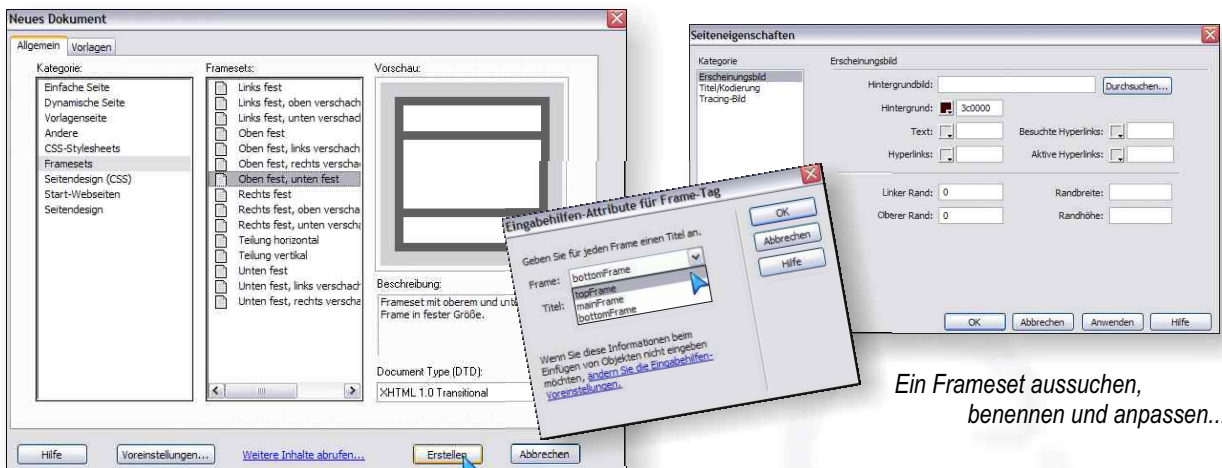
Neues Dokument

Allgemein | Vorlagen

Kategorie:
Einfache Seite
Dynamische Seite
Vorlagenseite
Andere
CSS-Stylesheets
Framesets
Seitendesign (CSS)
Start-Webseiten
Seitendesign

Framesets:
Links fest
Links fest, oben verschach
Links fest, unten verschach
Oben fest
Oben fest, links verschach
Oben fest, rechts verscha
Oben fest, unten fest
Rechts fest
Rechts fest, oben verscha
Rechts fest, unten versch
Teilung horizontal
Teilung vertikal
Unten fest
Unten fest, links verschach
Unten fest, rechts verscha

Vorschau:

Beschreibung:
Frameset mit oberem und unt Frame in fester Größe.

Document Type (DTD):
XHTML 1.0 Transitional

Hilfe | Voreinstellungen... | Weitere Inhalte abrufen... | Erstellen | Abbrechen

Eingabehilfen-Attribute für Frame-Tag

Geben Sie für jeden Frame einen Titel an.

Frame: bottomFrame
Titel: topFrame
mainFrame
bottomFrame

Wenn Sie diese Informationen beim Einfügen von Objekten nicht eingeben möchten, ändern Sie die Eingabehilfen-Voreinstellungen.

OK
Abbrechen
Hilfe

Seiteneigenschaften

Kategorie
Erscheinungsbild
Titel/Kodierung
Tracing-Bild

Erscheinungsbild

Hintergrundbild: | Durchsuchen...
Hintergrund: 3c0000
Text: | Besuchte Hyperlinks:
Hyperlinks: | Aktive Hyperlinks:

Linker Rand: 0 | Randbreite:
Oberer Rand: 0 | Randhöhe:

OK | Abbrechen | Anwenden | Hilfe

Ein Frameset aussuchen, benennen und anpassen...